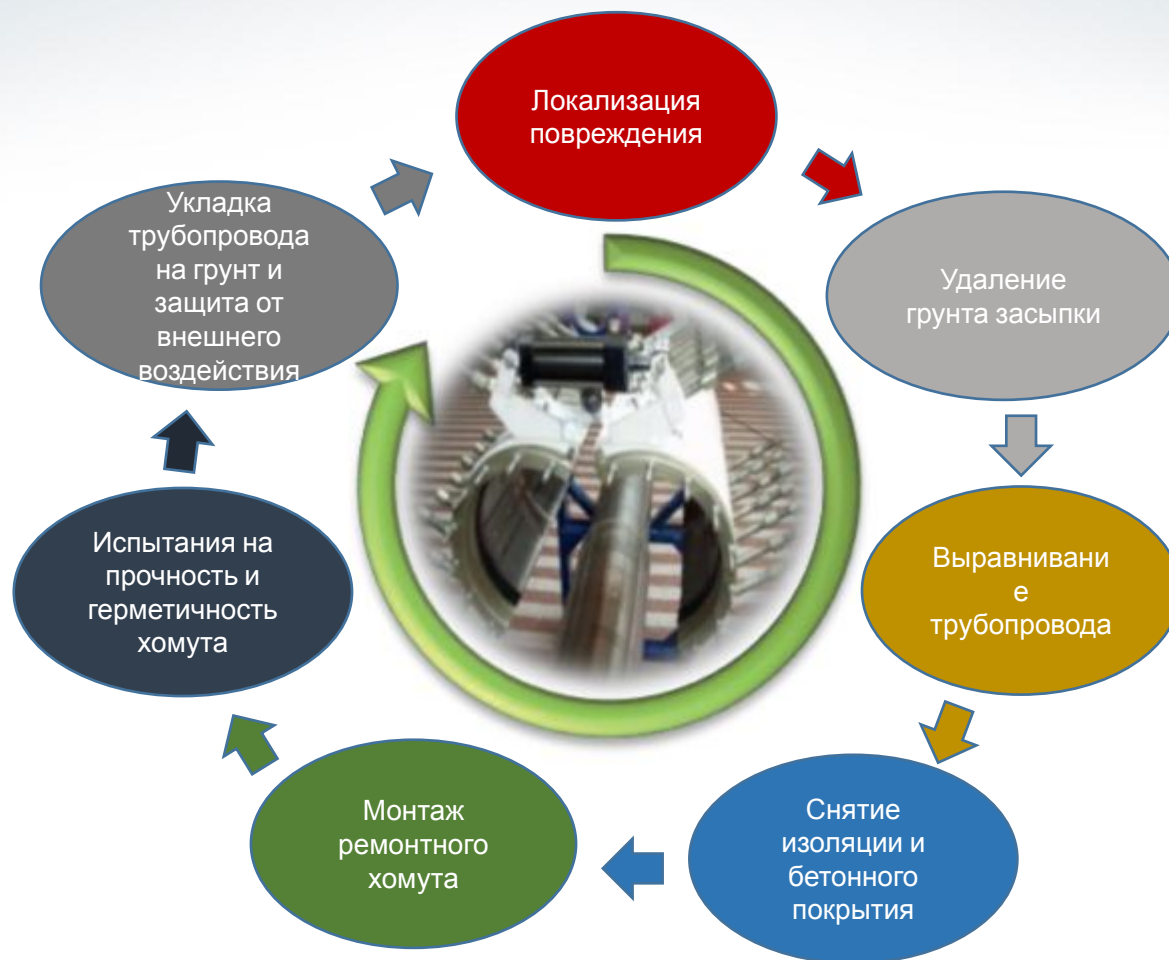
Локализация повреждения

Удаление грунта засыпки

Выравнивани е трубопровода

Снятие изоляции и бетонного покрытия

Монтаж ремонтного хомута

Испытания на прочность и герметичность хомута

Укладка трубопровода на грунт и защита от внешнего воздействия